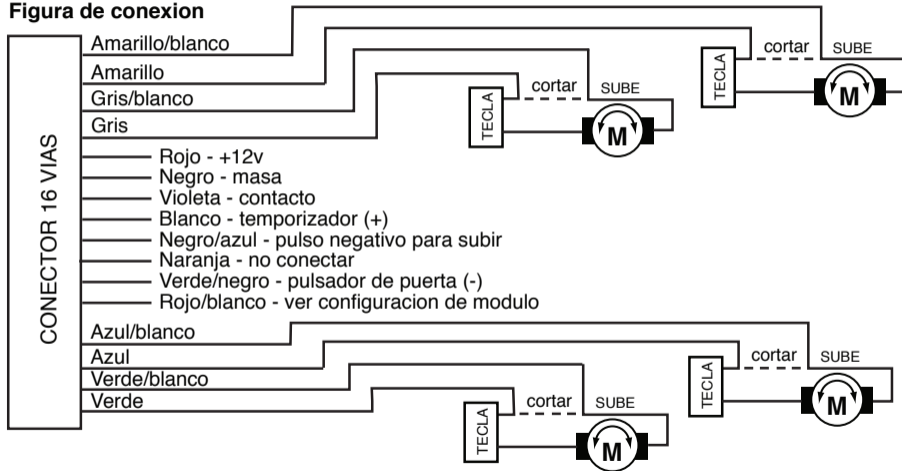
Figura de conexion

CONECTOR 16 VIAS

Amarillo/blanco
Amarillo
Gris/blanco
Gris

Rojo - +12v
Negro - masa
Violeta - contacto
Blanco - temporizador (+)
Negro/azul - pulso negativo para subir
Naranja - no conectar
Verde/negro - pulsador de puerta (-)
Rojo/blanco - ver configuracion de modulo

Azul/blanco
Azul
Verde/blanco
Verde

TECLA
cortar
SUBE
M

TECLA
cortar
SUBE
M

TECLA
cortar
SUBE
M

TECLA
cortar
SUBE
M